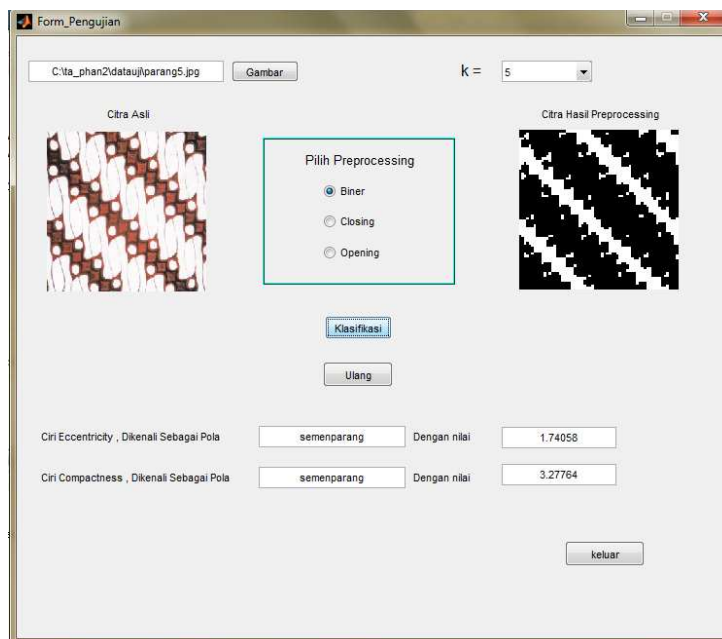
Form_Pengujian

C:\ta_phan2\datauji\parang5.jpg

Gambar

k = 5

Citra Asli

Citra Hasil Preprocessing

Pilih Preprocessing

Biner

Closing

Opening

Klasifikasi

Ulang

Ciri Eccentricity , Dikenali Sebagai Pola semenparang Dengan nilai 1.74058

Ciri Compactness , Dikenali Sebagai Pola semenparang Dengan nilai 3.27764

keluar